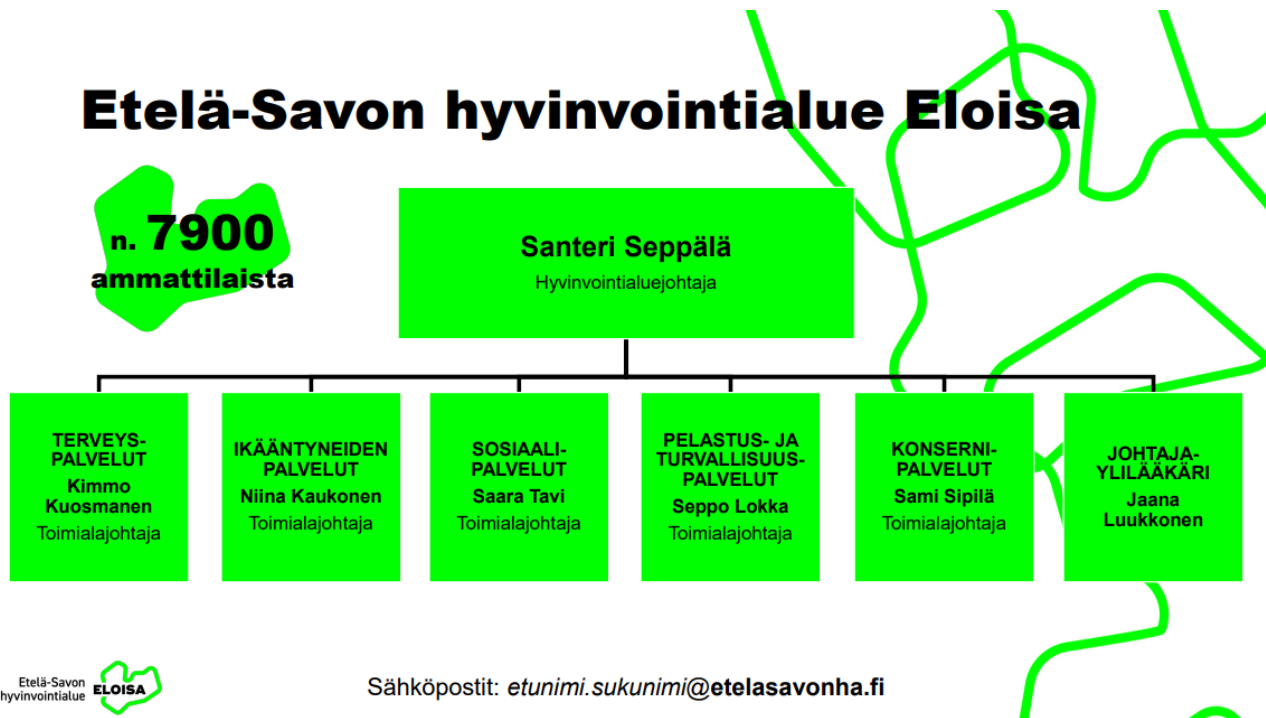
Etelä-Savon hyvinvointialue Eloisa

n. 7900 ammattilaista

Santeri Seppälä
Hyvinvointialuejohtaja

TERVEYS-PALVELUT
Kimmo Kuosmanen
Toimialajohtaja

IKÄÄNTYNEIDEN PALVELUT
Niina Kaukonen
Toimialajohtaja

SOSIAALI-PALVELUT
Saara Tavi
Toimialajohtaja

PELASTUS- JA TURVALLISUUS-PALVELUT
Seppo Lokka
Toimialajohtaja

KONSERNI-PALVELUT
Sami Sipilä
Toimialajohtaja

JOHTAJA-YLILÄÄKÄRI
Jaana Luukkonen

Etelä-Savon hyvinvointialue ELOISA

Sähköpostit: etunimi.sukunimi@etelasavonha.fi